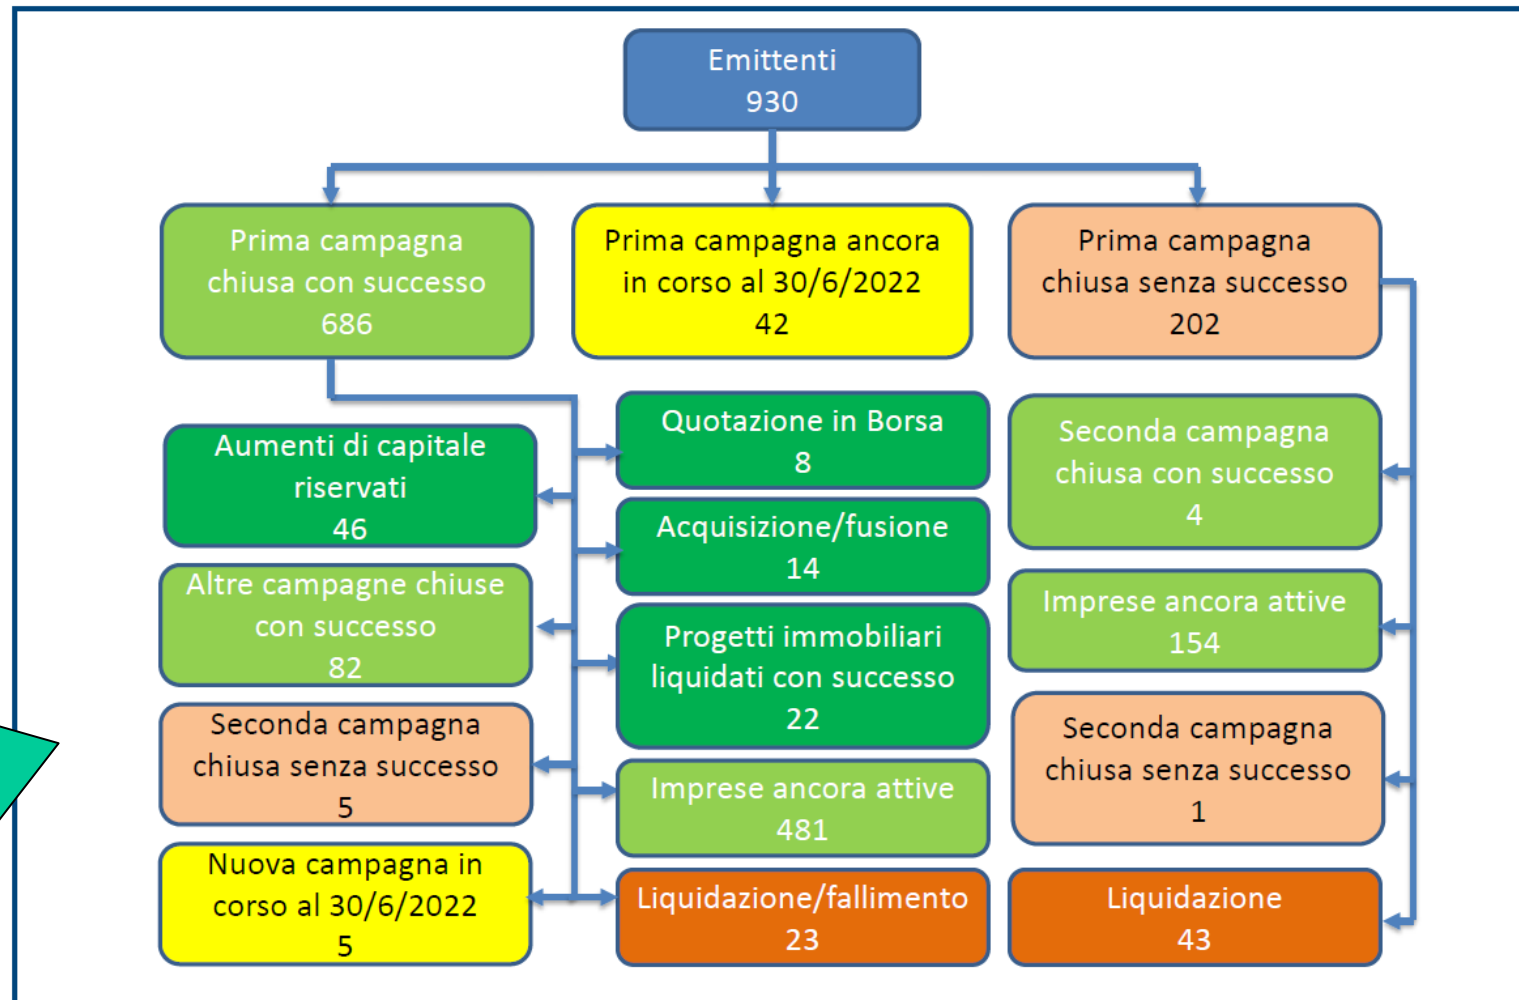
Emittenti
930

Prima campagna chiusa con successo
686

Prima campagna ancora in corso al 30/6/2022
42

Prima campagna chiusa senza successo
202

Aumenti di capitale riservati
46

Altre campagne chiuse con successo
82

Seconda campagna chiusa senza successo
5

Nuova campagna in corso al 30/6/2022
5

Quotazione in Borsa
8

Acquisizione/fusione
14

Progetti immobiliari liquidati con successo
22

Imprese ancora attive
481

Liquidazione/fallimento
23

Seconda campagna chiusa con successo
4

Imprese ancora attive
154

Seconda campagna chiusa senza successo
1

Liquidazione
43